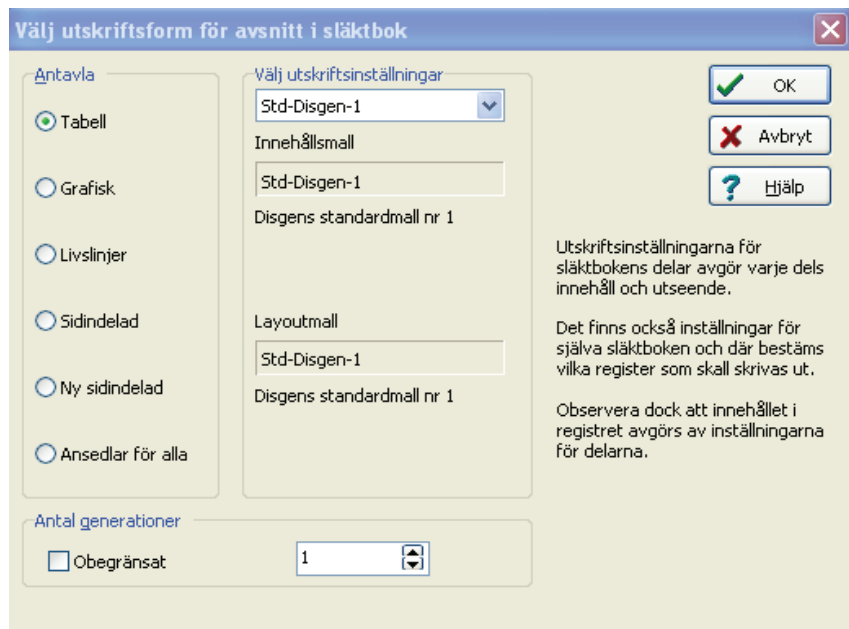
Välj utskriftsform för avsnitt i släktbok

Antavla

Tabell

Grafisk

Livslinjer

Sidindelad

Ny sidindelad

Ansedlar för alla

Välj utskriftsinställningar

Std-Disgen-1

Innehållsmall

Std-Disgen-1

Disgens standardmall nr 1

Layoutmall

Std-Disgen-1

Disgens standardmall nr 1

OK

Avbryt

Hjälp

Utskriftsinställningarna för släktbokens delar avgör varje dels innehåll och utseende.

Det finns också inställningar för själva släktboken och där bestäms vilka register som skall skrivas ut.

Observera dock att innehållet i registret avgörs av inställningarna för delarna.

Antal generationer

Obegränsat

1